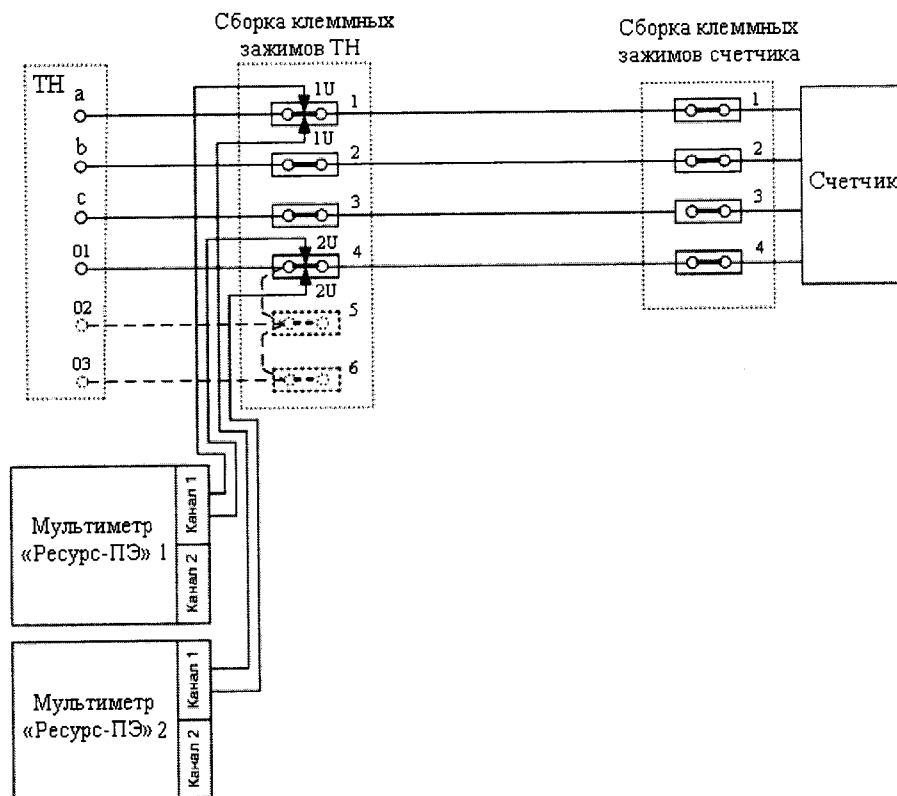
Сборка клеммных зажимов ТН

Сборка клеммных зажимов счетчика

ТН

a

b

c

01

02

03

1U

1

1U

2

3

2U

4

2U

5

6

1

2

3

4

Счетчик

Мультиметр «Ресурс-ПЭ» 1

Канал 1

Канал 2

Мультиметр «Ресурс-ПЭ» 2

Канал 1

Канал 2